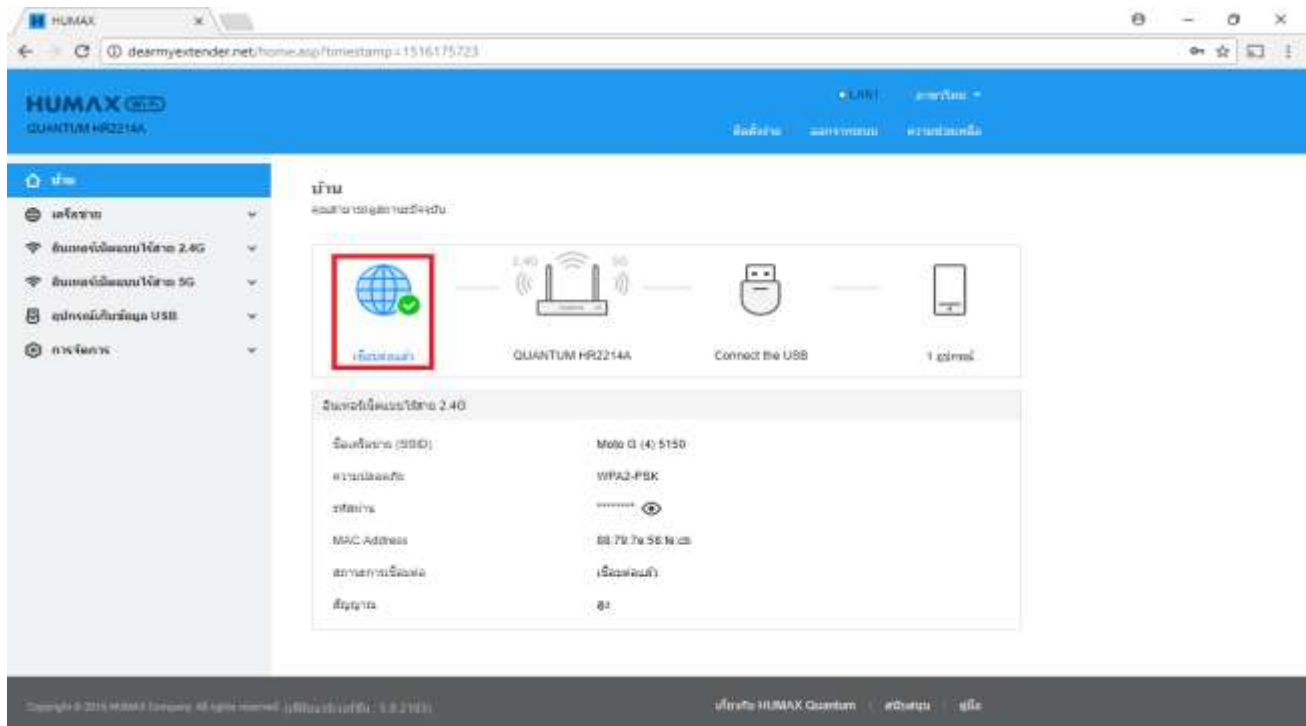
HUMAX

dearmyextender.net/home.asp?timestamp=1516175723

HUMAX
QUANTUM HR2214A

LAN1 ภาษาไทย
ตั้งค่าง่าย ออกจากระบบ ความช่วยเหลือ

บ้าน
เครือข่าย
อินเทอร์เน็ตแบบไร้สาย 2.4G
อินเทอร์เน็ตแบบไร้สาย 5G
อุปกรณ์เก็บข้อมูล USB
การจัดการ

บ้าน
คุณสามารถดูสถานะปัจจุบัน

2.4G 5G

เชื่อมต่อแล้ว
QUANTUM HR2214A
Connect the USB
1 อุปกรณ์

อินเทอร์เน็ตแบบไร้สาย 2.4G

| | |
|---|---|
| ชื่อเครือข่าย (SSID) | Moto G (4) 5150 |
| ความปลอดภัย | WPA2-PSK |
| รหัสผ่าน | ******** |
| MAC Address | 88:79:7e:56:fe:cb |
| สถานะการเชื่อมต่อ | เชื่อมต่อแล้ว |
| สัญญาณ | ดี |

Copyright © 2016 HUMAX Company. All rights reserved. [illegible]

เกี่ยวกับ HUMAX Quantum | สนับสนุน | คู่มือ